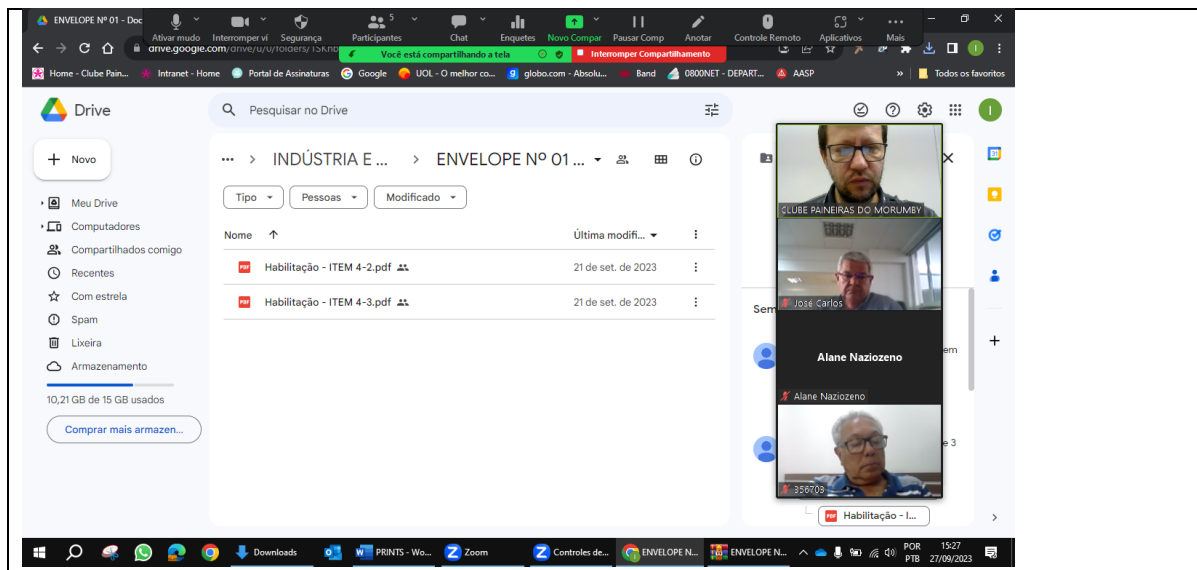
ENVELOPE Nº 01 - Doc
Ativar mudo
Interromper ví
Segurança
5
Participantes
Chat
Enquetes
Novo Compar
Pausar Comp
Anotar
Controle Remoto
Aplicativos
Mais
drive.google.com/drive/u/0/folders/1SKnb
Você está compartilhando a tela
Interromper Compartilhamento
Home - Clube Pain...
Intranet - Home
Portal de Assinaturas
Google
UOL - O melhor co...
globo.com - Absolu...
Band
0800NET - DEPART...
AASP
Todos os favoritos

Drive
Pesquisar no Drive
Novo
Meu Drive
Computadores
Compartilhados comigo
Recentes
Com estrela
Spam
Lixeira
Armazenamento
10,21 GB de 15 GB usados
Comprar mais armazen...

INDÚSTRIA E ...
ENVELOPE Nº 01 ...
Tipo
Pessoas
Modificado

| Nome | Última modifi... |
|---|---|
| Habilitação - ITEM 4-2.pdf | 21 de set. de 2023 |
| Habilitação - ITEM 4-3.pdf | 21 de set. de 2023 |

CLUBE PAINEIRAS DO MORUMBY
José Carlos
Alane Naziozeno
Alane Naziozeno
356703
Sem
em
e 3
Habilitação - I...

Downloads
PRINTS - Wo...
Zoom
Controles de...
ENVELOPE N...
ENVELOPE N...
POR
PTB
15:27
27/09/2023